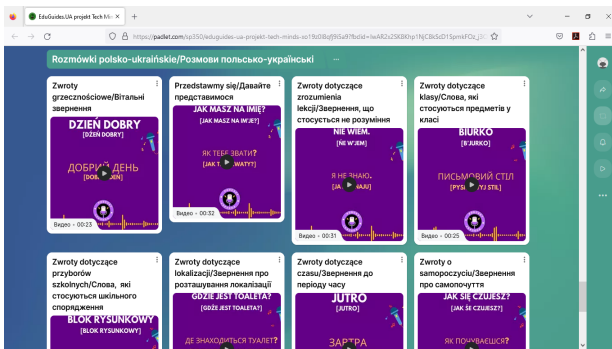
EduGuides.UA projekt Tech Mi ×

https://padlet.com/sp350/eduguides-ua-projekt-tech-minds-so1fb08bqf9i5a9?fbclid=IwAR2sZSKBKhp1NjCBk5cD1SpmkFOz_j3

Rozmówki polsko-ukraińskie/Розмови польсько-українські

Zwroty grzecznościowe/Ввічливі звернення

DZIEŃ DOBRY
[DŹEŃ DOBRY]
ДОБРИЙ ДЕНЬ
[DOB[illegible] DEŃ]

Видео • 00:23

Przedstawmy się/Давайте представимося

JAK MASZ NA IMIĘ?
[JAK MASZ NA IM'JE?]
ЯК ТЕБЕ ЗВАТИ?
[JAK T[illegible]WATY?]

Видео • 00:32

Zwroty dotyczące zrozumienia lekcji/Звернення, що стосується не розуміння

NIE WIEM.
[NE W'JEM]
Я НЕ ЗНАЮ.
[JA NE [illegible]AJU]

Видео • 00:31

Zwroty dotyczące klasy/Слова, які стосуються предметів у класі

BIURKO
[B'JURKO]
ПИСЬМОВИЙ СТІЛ
[PYS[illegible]YJ STIL]

Видео • 00:25

Zwroty dotyczące przyborów szkolnych/Слова, які стосуються шкільного спорядження

BLOK RYSUNKOWY
[BLOK RYSUNKOWY]

Zwroty dotyczące lokalizacji/Звернення про розташування локалізації

GDZIE JEST TOALETA?
[GDŹE JEST TOALETA?]
ДЕ ЗНАХОДИТЬСЯ ТУАЛЕТ?

Zwroty dotyczące czasu/Звернення до періоду часу

JUTRO
[JUTRO]
ЗАВТРА

Zwroty o samopoczyciu/Звернення про самопочуття

JAK SIĘ CZUJESZ?
[JAK ŚE CZUJESZ?]
ЯК ПОЧУВАЄШСЯ?